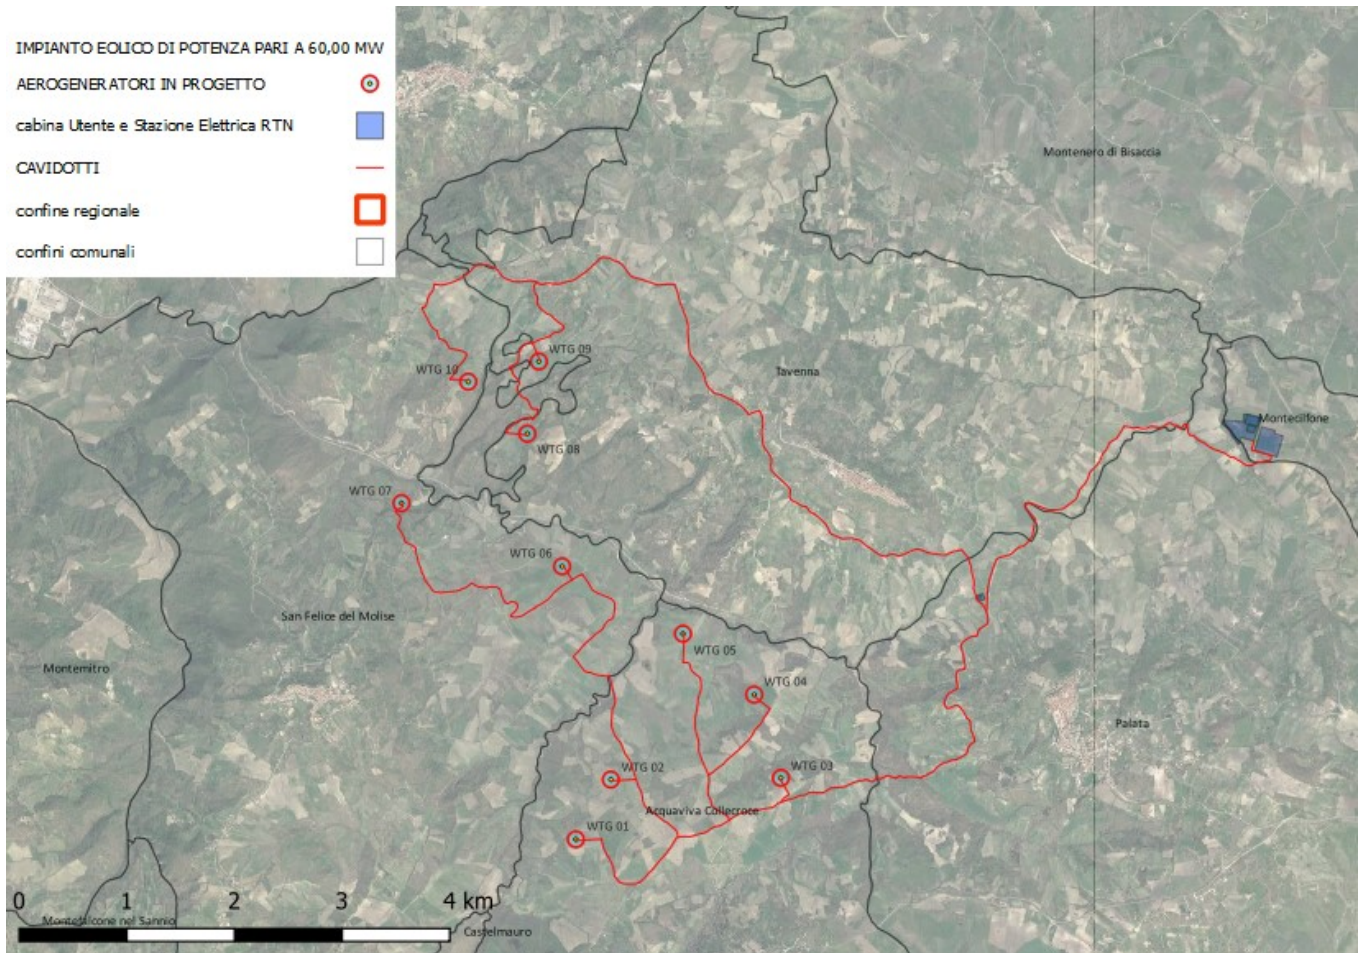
IMPIANTO EOLICO DI POTENZA PARI A 60,00 MW
AEROGENERATORI IN PROGETTO
cabina Utente e Stazione Elettrica RTN
CAVIDOTTI
confine regionale
confini comunali

Montenero di Bisaccia
WTG 09
WTG 10
Tavenna
Montecilfone
WTG 08
WTG 07
WTG 06
San Felice del Molise
Montemitro
WTG 05
WTG 04
Palata
WTG 02
WTG 03
Acquaviva Collecroce
WTG 01
0 1 2 3 4 km
Montefalcone nel Sannio
Castelmauro